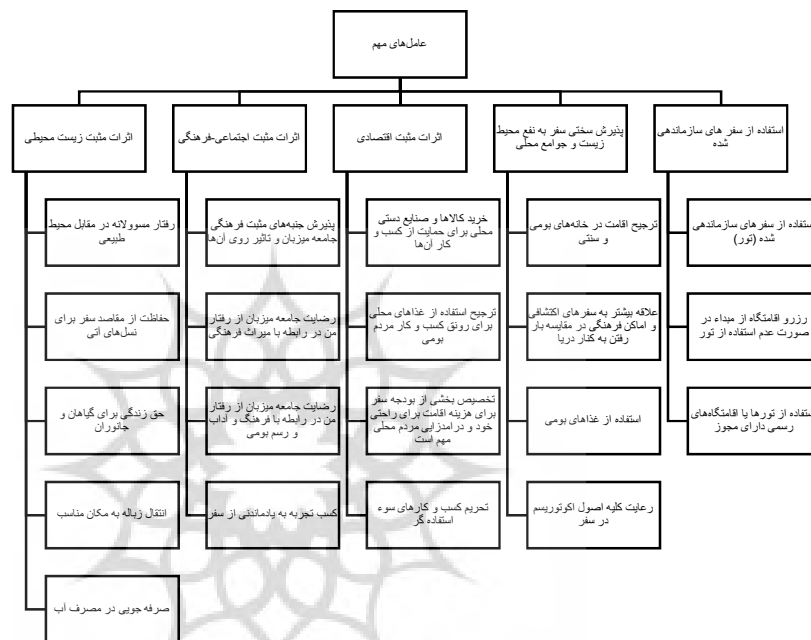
عامل‌های مهم

استفاده از سفر های سازماندهی شده

استفاده از سفرهای سازماندهی شده (تور)

رزرو اقامتگاه از مبداء در صورت عدم استفاده از تور

استفاده از تورها یا اقامتگاه‌های رسمی دارای مجوز

پذیرش سختی سفر به نفع محیط زیست و جوامع محلی

ترجیح اقامت در خانه‌های بومی و سنتی

علاقه بیشتر به سفرهای اکتشافی و اماکن فرهنگی در مقایسه با رفتن به کنار دریا

استفاده از غذاهای بومی

رعایت کلیه اصول اکوتوریسم در سفر

اثرات مثبت اقتصادی

خرید کالاها و صنایع دستی محلی برای حمایت از کسب و کار آن‌ها

ترجیح استفاده از غذاهای محلی برای رونق کسب و کار مردم بومی

تخصیص بخشی از بودجه سفر برای هزینه اقامت برای راحتی خود و درآمدزایی مردم محلی مهم است

تحریم کسب و کارهای سوء استفاده گر

اثرات مثبت اجتماعی-فرهنگی

پذیرش جنبه‌های مثبت فرهنگی جامعه میزبان و تاثیر روی آن‌ها

رضایت جامعه میزبان از رفتار من در رابطه با میراث فرهنگی

رضایت جامعه میزبان از رفتار من در رابطه با فرهنگ و آداب و رسم بومی

کسب تجربه به یادماندنی از سفر

اثرات مثبت زیست محیطی

رفتار مسوولانه در مقابل محیط طبیعی

حفاظت از مقاصد سفر برای نسل‌های آتی

حق زندگی برای گیاهان و جانوران

انتقال زباله به مکان مناسب

صرفه جویی در مصرف آب